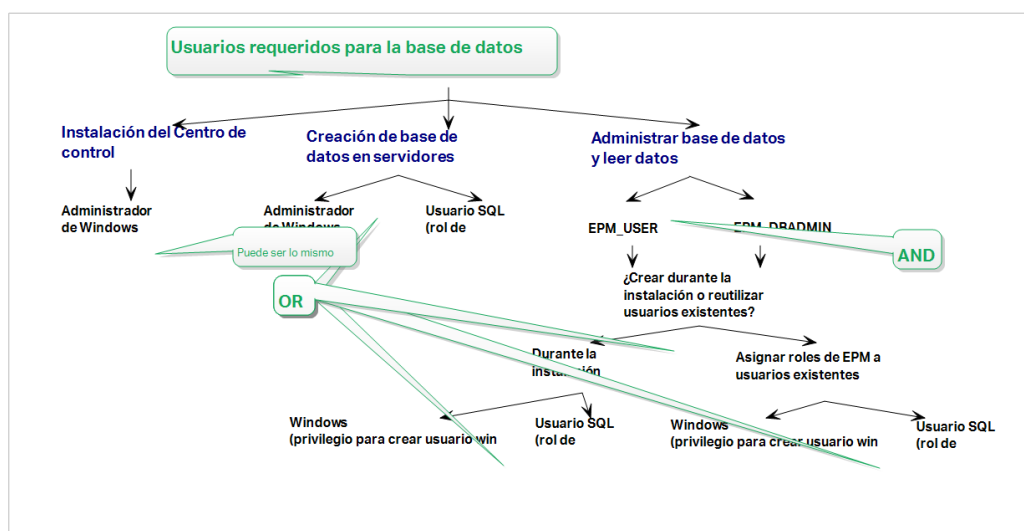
Usuarios requeridos para la base de datos

Instalación del Centro de control

Administrador de Windows

Creación de base de datos en servidores

Administrador de Windows

Puede ser lo mismo

OR

Usuario SQL (rol de

Administrar base de datos y leer datos

EPM_USER

EPM_DBADMIN

AND

¿Crear durante la instalación o reutilizar usuarios existentes?

Durante la instalación

Asignar roles de EPM a usuarios existentes

Windows (privilegio para crear usuario win

Usuario SQL (rol de

Windows (privilegio para crear usuario win

Usuario SQL (rol de